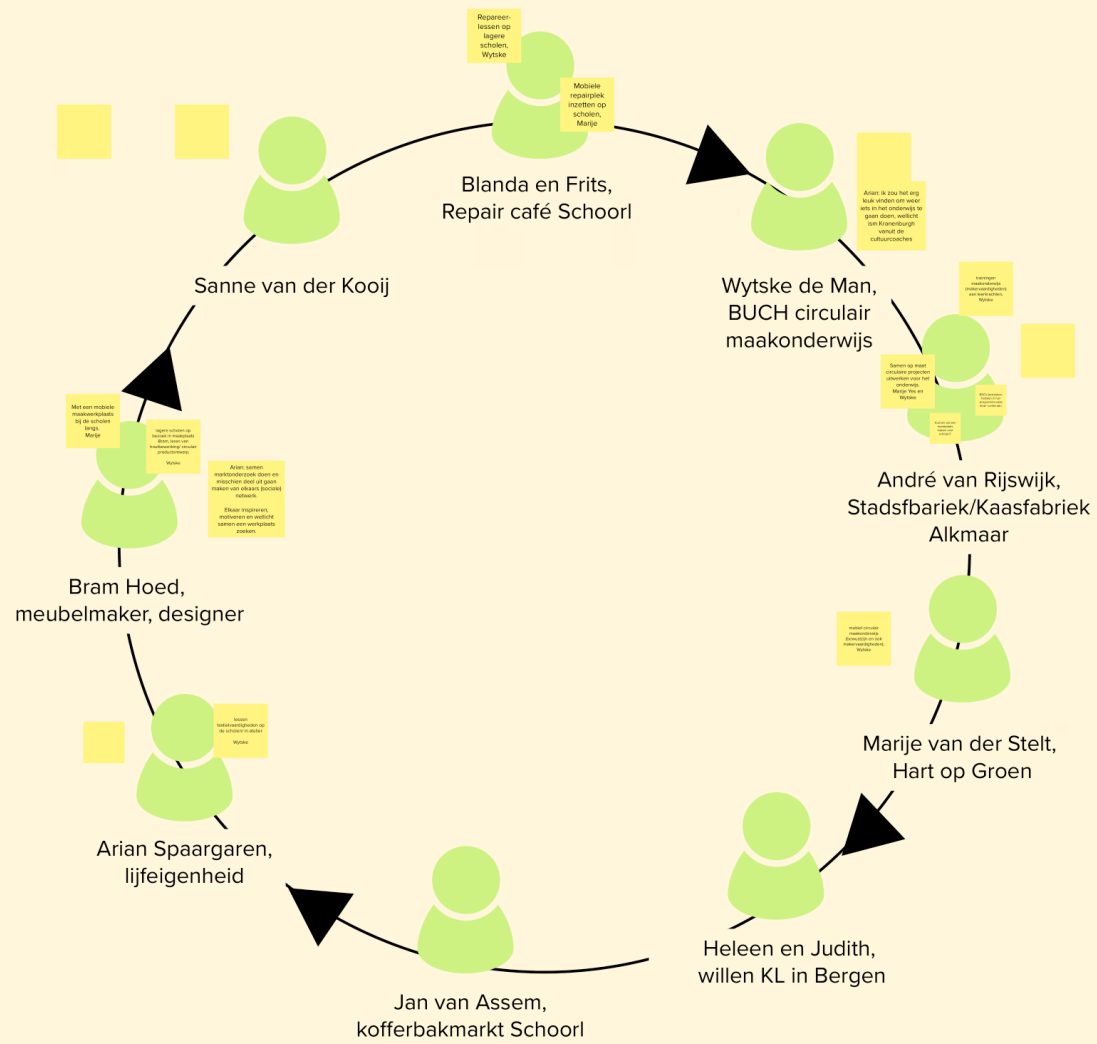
Repareer-lessen op lagere scholen, Wytske

Mobiele repairplek inzetten op scholen, Marije

Blanda en Frits, Repair café Schoorl

Arian: ik zou het erg leuk vinden om weer iets in het onderwijs te gaan doen, wellicht ism Kranenburgh vanuit de cultuurcoaches

Wytske de Man, BUCH circulair maakonderwijs

Inbrengen maakonderwijs (makervaardigheden) aan leerkrachten. Wytske

Samen op maat circulaire projecten uitdenken voor het onderwijs. Marije Yes en Wytske

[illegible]

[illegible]

André van Rijswijk, Stadsfbariek/Kaasfabriek Alkmaar

maken circulair maakonderwijs (bewustzijn en ook makervaardigheden). Wytske

Marije van der Stelt, Hart op Groen

Heleen en Judith, willen KL in Bergen

Jan van Assem, kofferbakmarkt Schoorl

lessen textielvaardigheden op de scholen/ in atelier

Wytske

Arian Spaargaren, lijfeigenheid

Met een mobiele maakwerkplaats bij de scholen langs. Marije

lagere scholen op bezoek in maakplaats Brem, leren van houtbewerking/ circulair productontwerp

Wytske

Arian: samen marktonderzoek doen en misschien deel uit gaan maken van elkaars (sociale) netwerk.

Elkaar inspireren, motiveren en wellicht samen een werkplaats zoeken.

Bram Hoed, meubelmaker, designer

Sanne van der Kooij